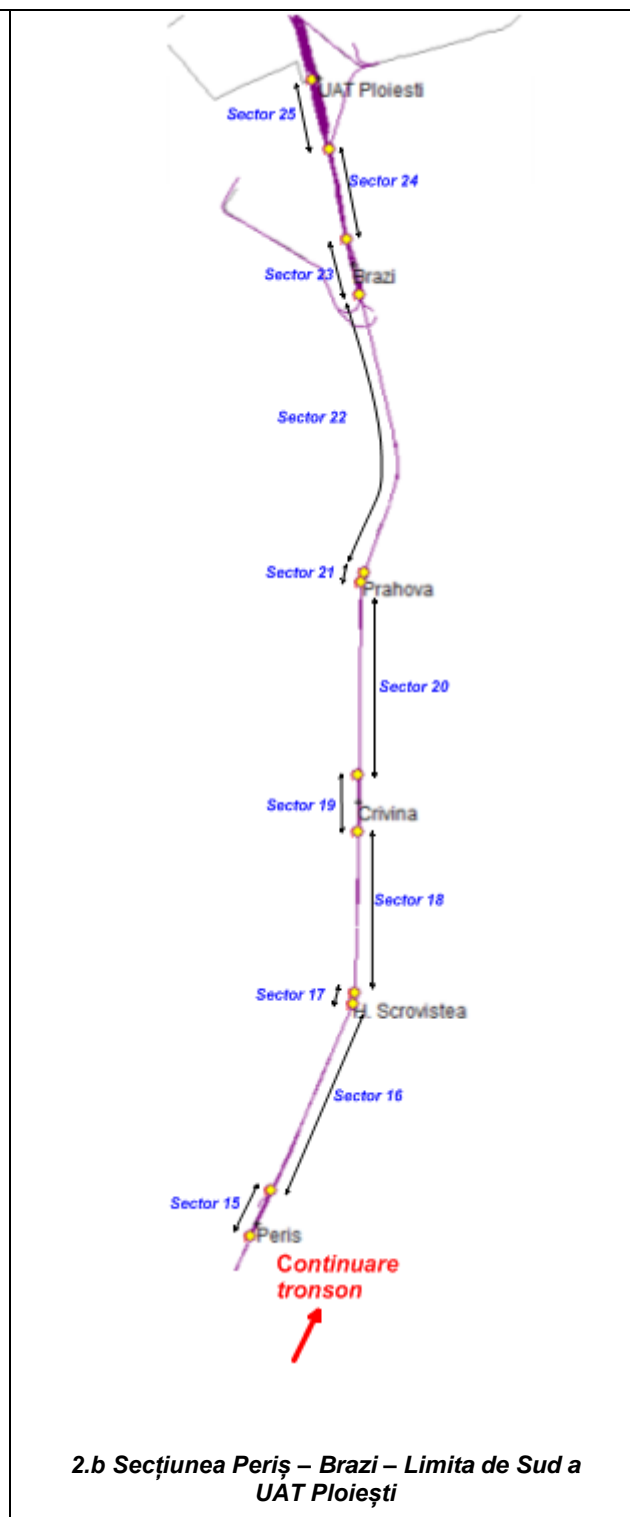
UAT Ploiesti
Sector 25
Sector 24
Sector 23
Brazi
Sector 22
Sector 21
Prahova
Sector 20
Sector 19
Crivina
Sector 18
Sector 17
H. Scrovistea
Sector 16
Sector 15
Peris
Continuare tronson

2.b Secțiunea Periș – Brazi – Limita de Sud a UAT Ploiești